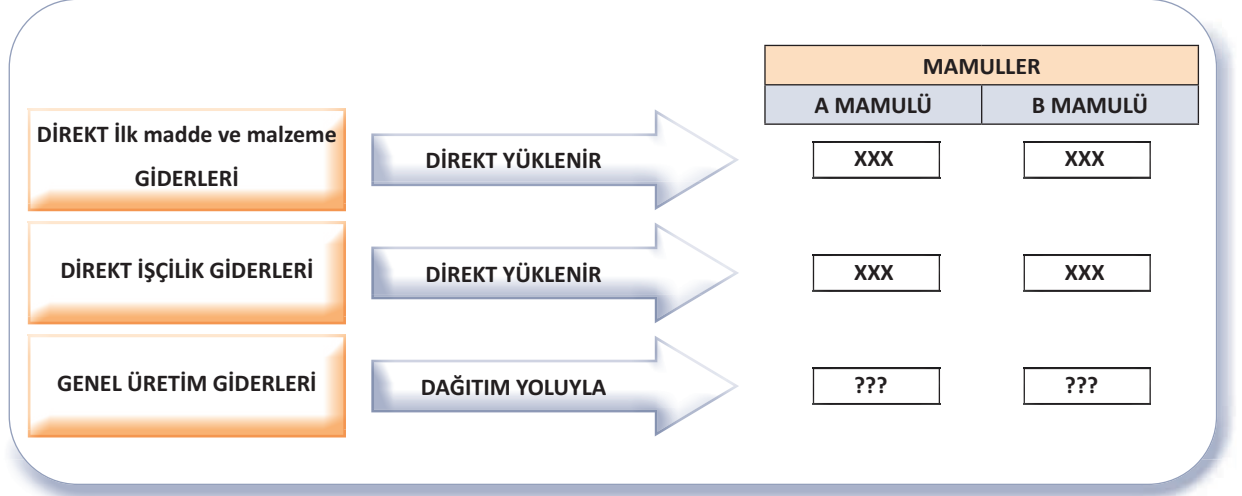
| MAMULLER | |
|---|---|
| A MAMULÜ | B MAMULÜ |

DİREKT İlk madde ve malzeme GİDERLERİ

DİREKT YÜKLENİR

XXX

XXX

DİREKT İŞÇİLİK GİDERLERİ

DİREKT YÜKLENİR

XXX

XXX

GENEL ÜRETİM GİDERLERİ

DAĞITIM YOLUYLA

???

???